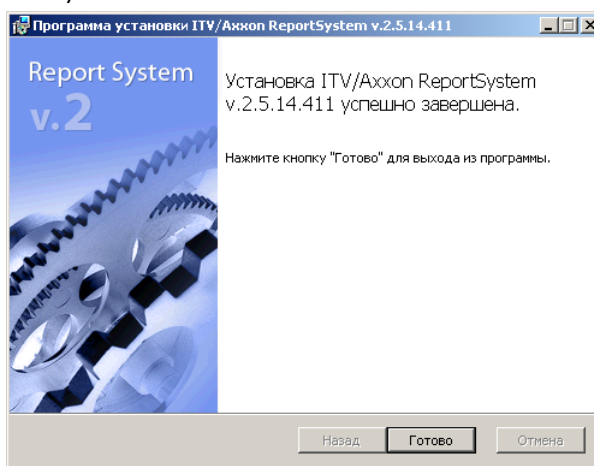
Программа установки ITV/Axxon ReportSystem v.2.5.14.411

Report System
v.2

Установка ITV/Axxon ReportSystem v.2.5.14.411 успешно завершена.

Нажмите кнопку "Готово" для выхода из программы.

Назад
Готово
Отмена